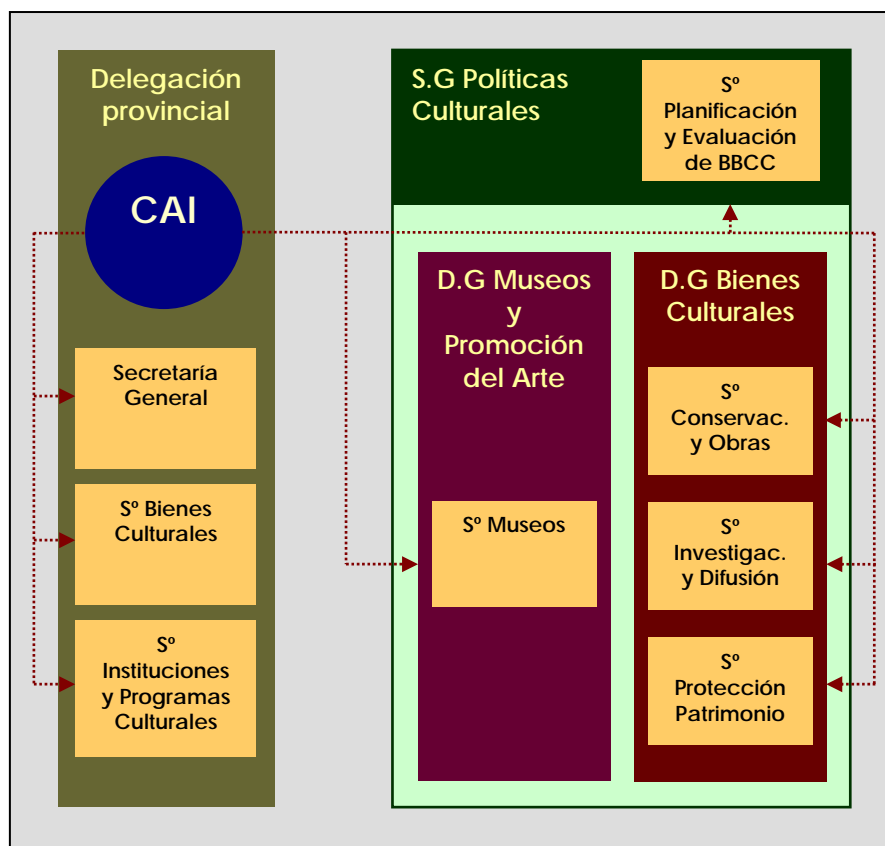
Delegación provincial

CAI

Secretaría General

Sº Bienes Culturales

Sº Instituciones y Programas Culturales

S.G Políticas Culturales

Sº Planificación y Evaluación de BBCC

D.G Museos y Promoción del Arte

Sº Museos

D.G Bienes Culturales

Sº Conservac. y Obras

Sº Investigac. y Difusión

Sº Protección Patrimonio